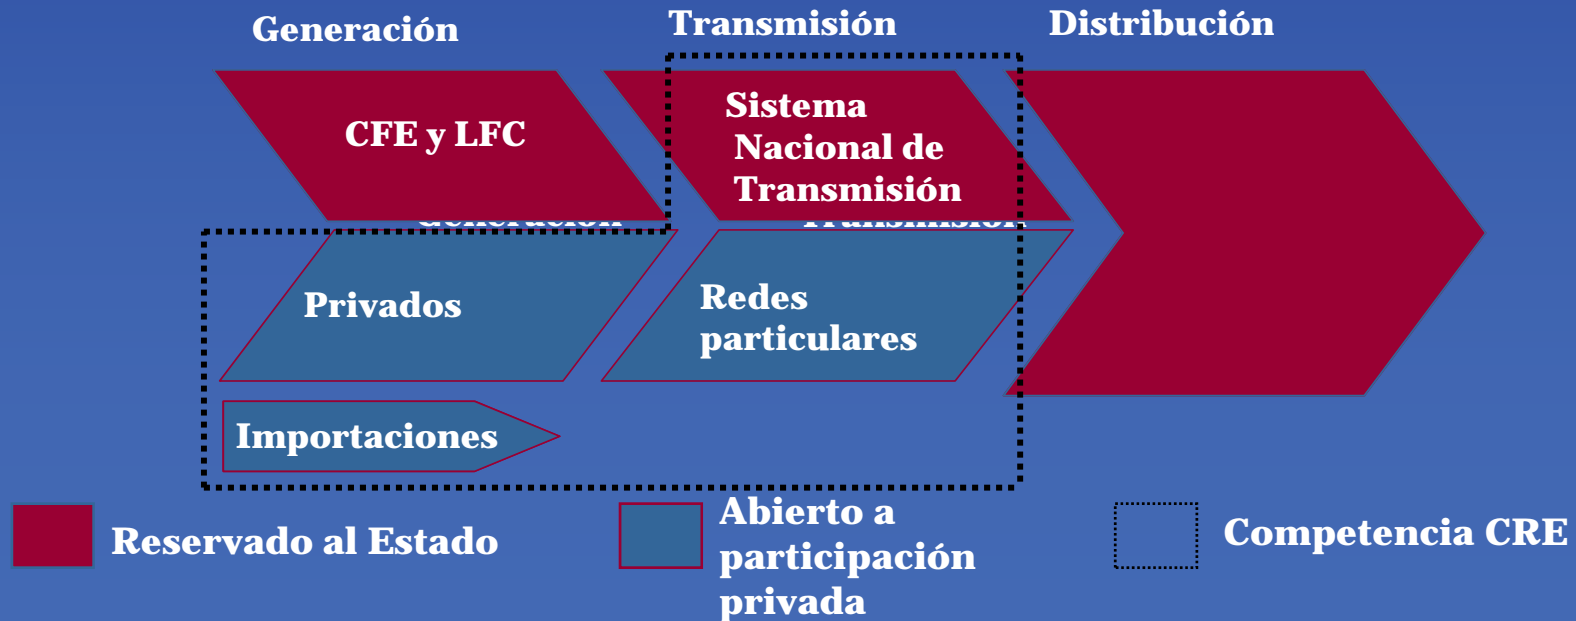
Generación

Transmisión

Distribución

CFE y LFC

Sistema Nacional de Transmisión

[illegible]

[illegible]

Privados

Redes particulares

Importaciones

Reservado al Estado

Abierto a participación privada

Competencia CRE